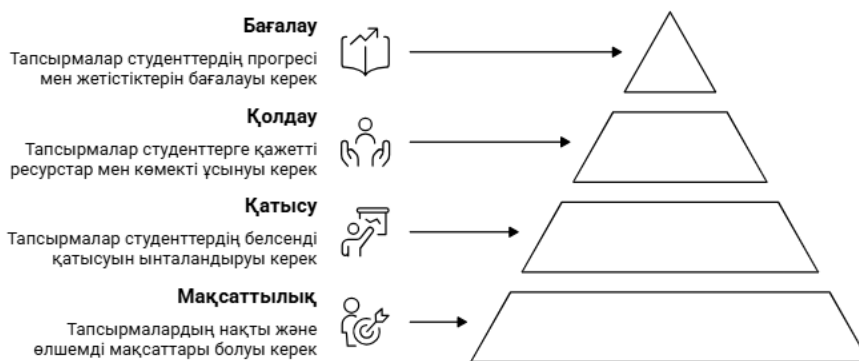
Бағалау

Тапсырмалар студенттердің прогресі мен жетістіктерін бағалауы керек

Қолдау

Тапсырмалар студенттерге қажетті ресурстар мен көмекті ұсынуы керек

Қатысу

Тапсырмалар студенттердің белсенді қатысуын ынталандыруы керек

Мақсаттылық

Тапсырмалардың нақты және өлшемді мақсаттары болуы керек